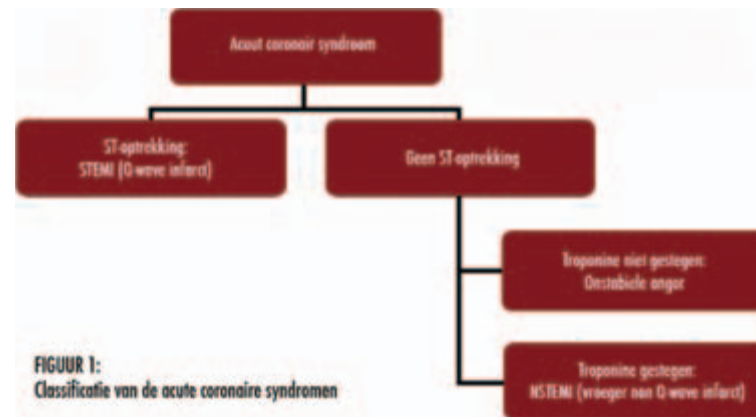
Acuut coronair syndroom

ST-optrekking:
STEMI (Q-wave infarct)

Geen ST-optrekking

Troponine niet gestegen:
Onstabiele angor

Troponine gestegen:
NSTEMI (vroeger non Q-wave infarct)

FIGUUR 1:
Classificatie van de acute coronaire syndromen